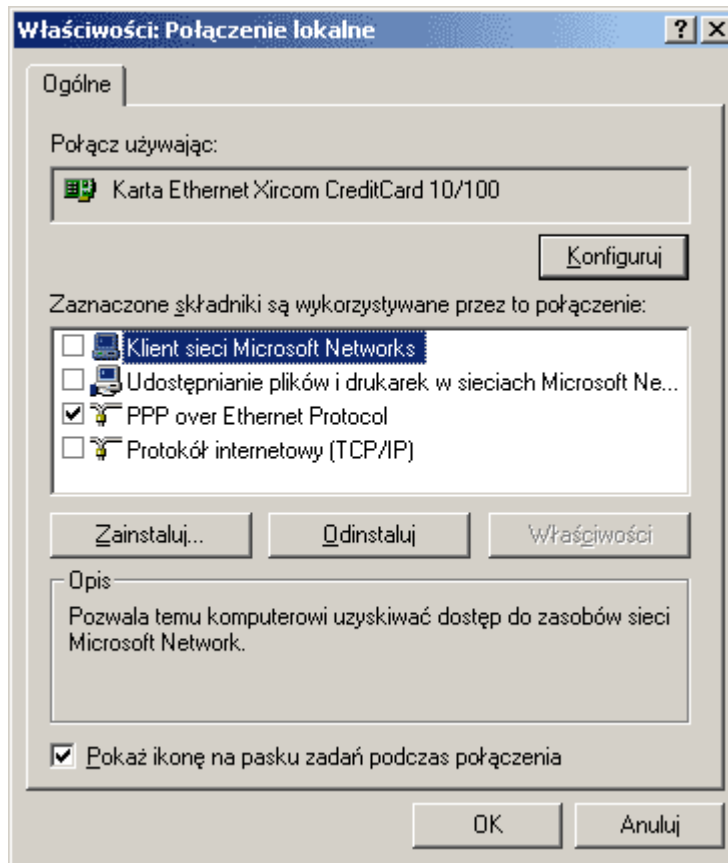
Właściwości: Połączenie lokalne

? X

Ogólne

Połącz używając:

Karta Ethernet Xircom CreditCard 10/100

Konfiguruj

Zaznaczone składniki są wykorzystywane przez to połączenie:

Klient sieci Microsoft Networks
Udostępnianie plików i drukarek w sieciach Microsoft Ne...
PPP over Ethernet Protocol
Protokół internetowy (TCP/IP)

Zainstaluj...

Odinstaluj

Właściwości

Opis

Pozwala temu komputerowi uzyskiwać dostęp do zasobów sieci Microsoft Network.

Pokaż ikonę na pasku zadań podczas połączenia

OK

Anuluj